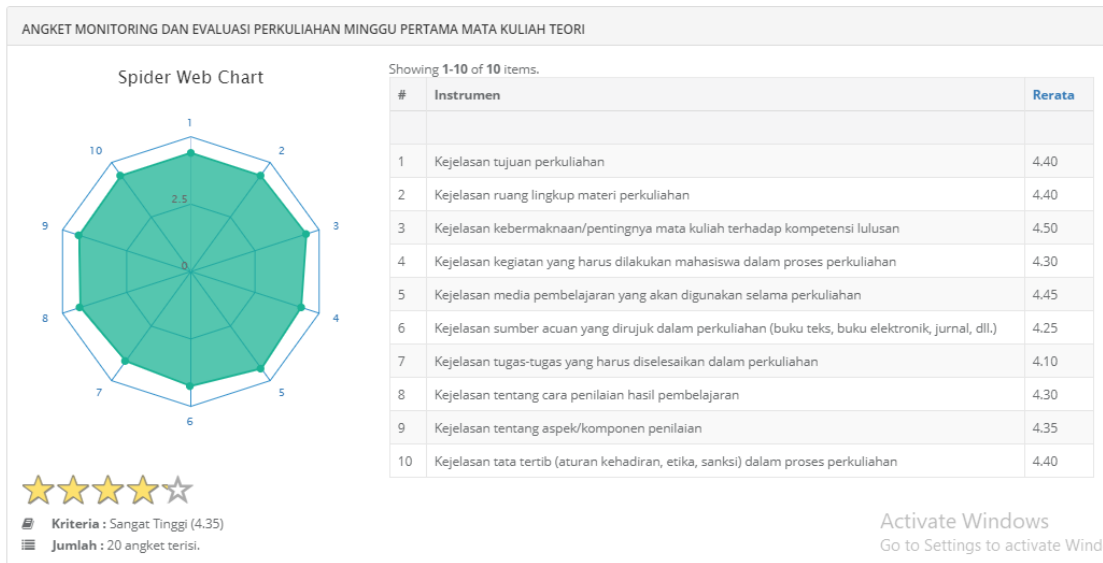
ANGKET MONITORING DAN EVALUASI PERKULIAHAN MINGGU PERTAMA MATA KULIAH TEORI

Spider Web Chart

1
2
3
4
5
6
7
8
9
10
2.5
0

Showing **1-10** of **10** items.

| # | Instrumen | Rerata |
|---|---|---|
| | | |
| 1 | Kejelasan tujuan perkuliahan | 4.40 |
| 2 | Kejelasan ruang lingkup materi perkuliahan | 4.40 |
| 3 | Kejelasan kebermaknaan/pentingnya mata kuliah terhadap kompetensi lulusan | 4.50 |
| 4 | Kejelasan kegiatan yang harus dilakukan mahasiswa dalam proses perkuliahan | 4.30 |
| 5 | Kejelasan media pembelajaran yang akan digunakan selama perkuliahan | 4.45 |
| 6 | Kejelasan sumber acuan yang dirujuk dalam perkuliahan (buku teks, buku elektronik, jurnal, dll.) | 4.25 |
| 7 | Kejelasan tugas-tugas yang harus diselesaikan dalam perkuliahan | 4.10 |
| 8 | Kejelasan tentang cara penilaian hasil pembelajaran | 4.30 |
| 9 | Kejelasan tentang aspek/komponen penilaian | 4.35 |
| 10 | Kejelasan tata tertib (aturan kehadiran, etika, sanksi) dalam proses perkuliahan | 4.40 |

**Kriteria :** Sangat Tinggi (4.35)
**Jumlah :** 20 angket terisi.

Activate Windows
Go to Settings to activate Wind